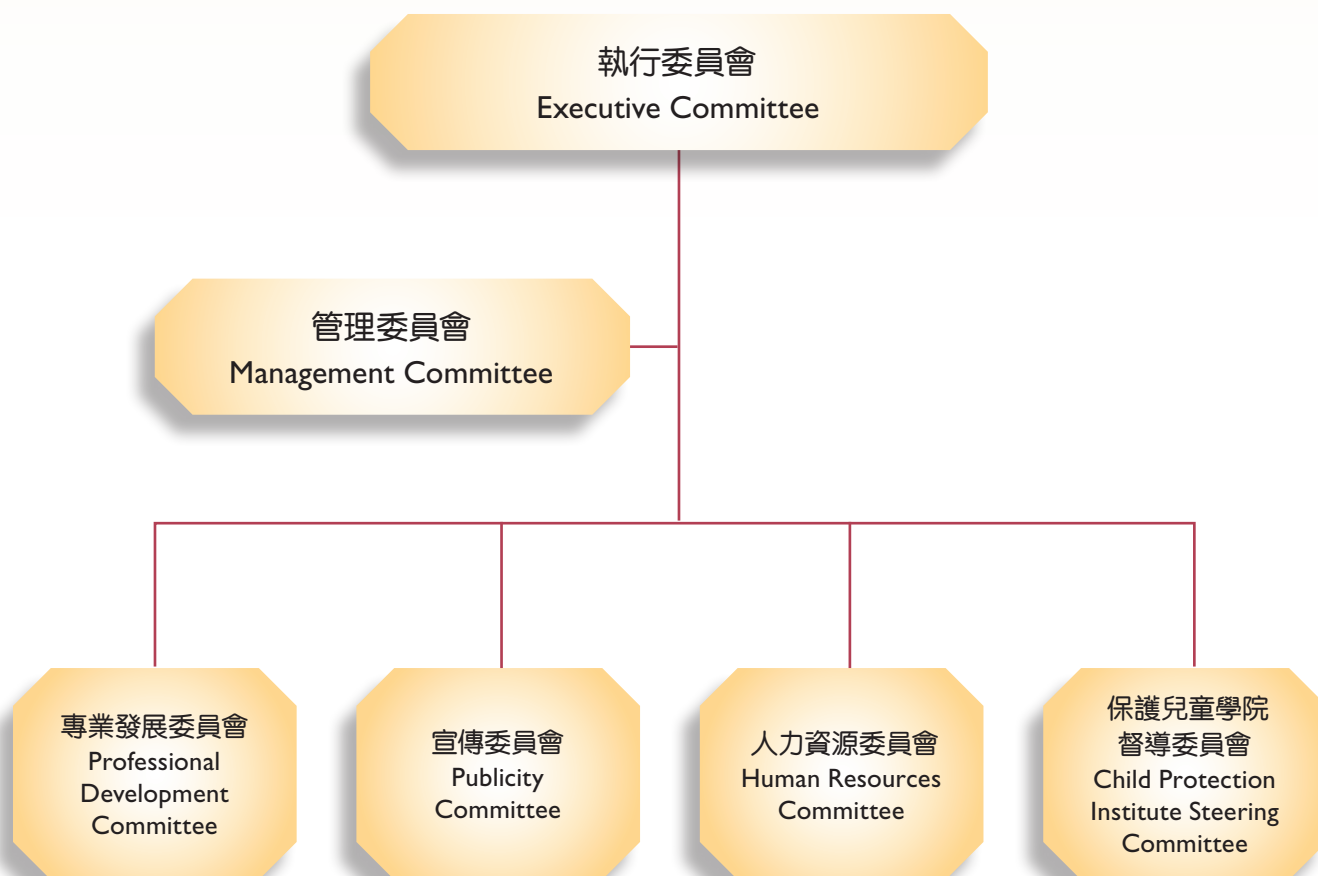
執行委員會
Executive Committee

管理委員會
Management Committee

專業發展委員會
Professional Development Committee

宣傳委員會
Publicity Committee

人力資源委員會
Human Resources Committee

保護兒童學院督導委員會
Child Protection Institute Steering Committee